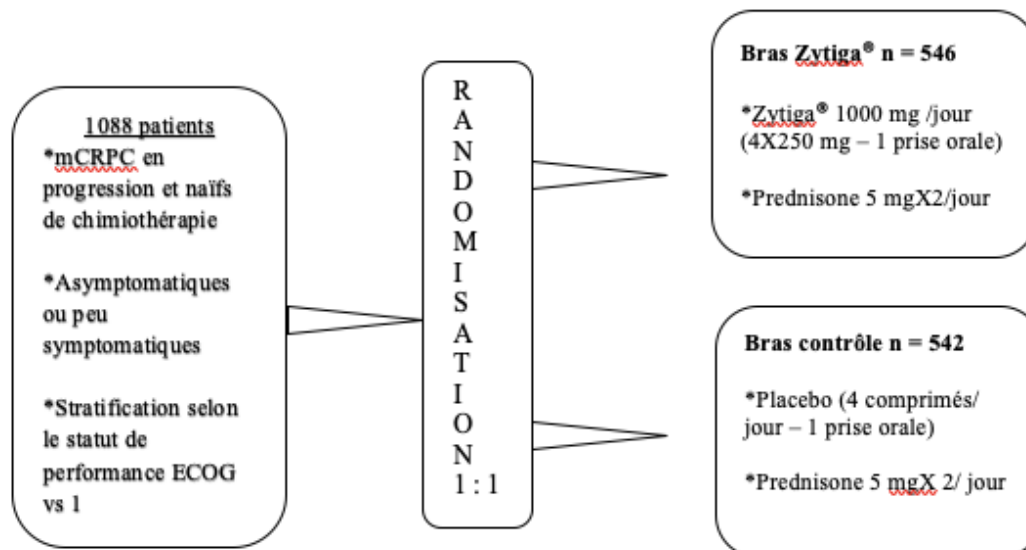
1088 patients
*mCRPC en progression et naïfs de chimiothérapie

*Asymptomatiques ou peu symptomatiques

*Stratification selon le statut de performance ECOG vs 1

R
A
N
D
O
M
I
S
A
T
I
O
N
1 : 1

Bras Zytiga® n = 546

*Zytiga® 1000 mg /jour (4X250 mg – 1 prise orale)

*Prednisone 5 mgX2/jour

Bras contrôle n = 542

*Placebo (4 comprimés/ jour – 1 prise orale)

*Prednisone 5 mgX 2/ jour